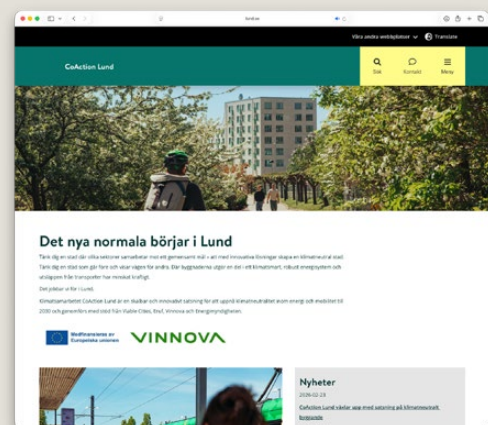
lundse

Våra andra webbplatser

Translate

CoAction Lund

Sök

Kontakt

Meny

Det nya normala börjar i Lund

Tänk dig en stad där vilka sektorer samarbetar mot ett gemensamt mål – att med innovativa lösningar skapa en klimatneutral stad. Tänk dig en stad som gör färre och växer vägen för andra. Där byggnaderna utgör en del i ett klimatsmart, robust energisystem och utsläppen från transporter har minskat kraftigt.

Det jobbar vi för i Lund.

Klimatsamarbetet CoAction Lund är en skalbar och innovativ satsning för att uppnå klimatneutralitet inom energi och mobilitet till 2030 och genomförs med stöd från Viable Cities, Kraf, Vinnova och Energimyndigheten.

Medfinansieras av Europeiska unionen

VINNOVA

Nyheter

2026-02-23

CoAction Lund väcker app med satsning på klimatneutralt byggande